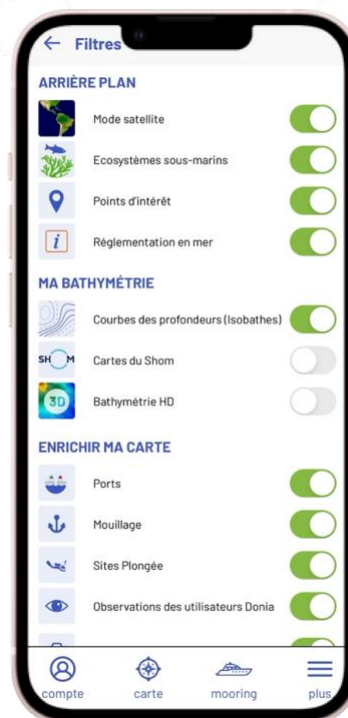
← Filtres

ARRIÈRE PLAN

Mode satellite

Ecosystèmes sous-marins

Points d'intérêt

Réglementation en mer

MA BATHYMÉTRIE

Courbes des profondeurs (Isobathes)

SHOM Cartes du Shom

3D Bathymétrie HD

ENRICHIR MA CARTE

Ports

Mouillage

Sites Plongée

Observations des utilisateurs Donia

compte carte mooring plus